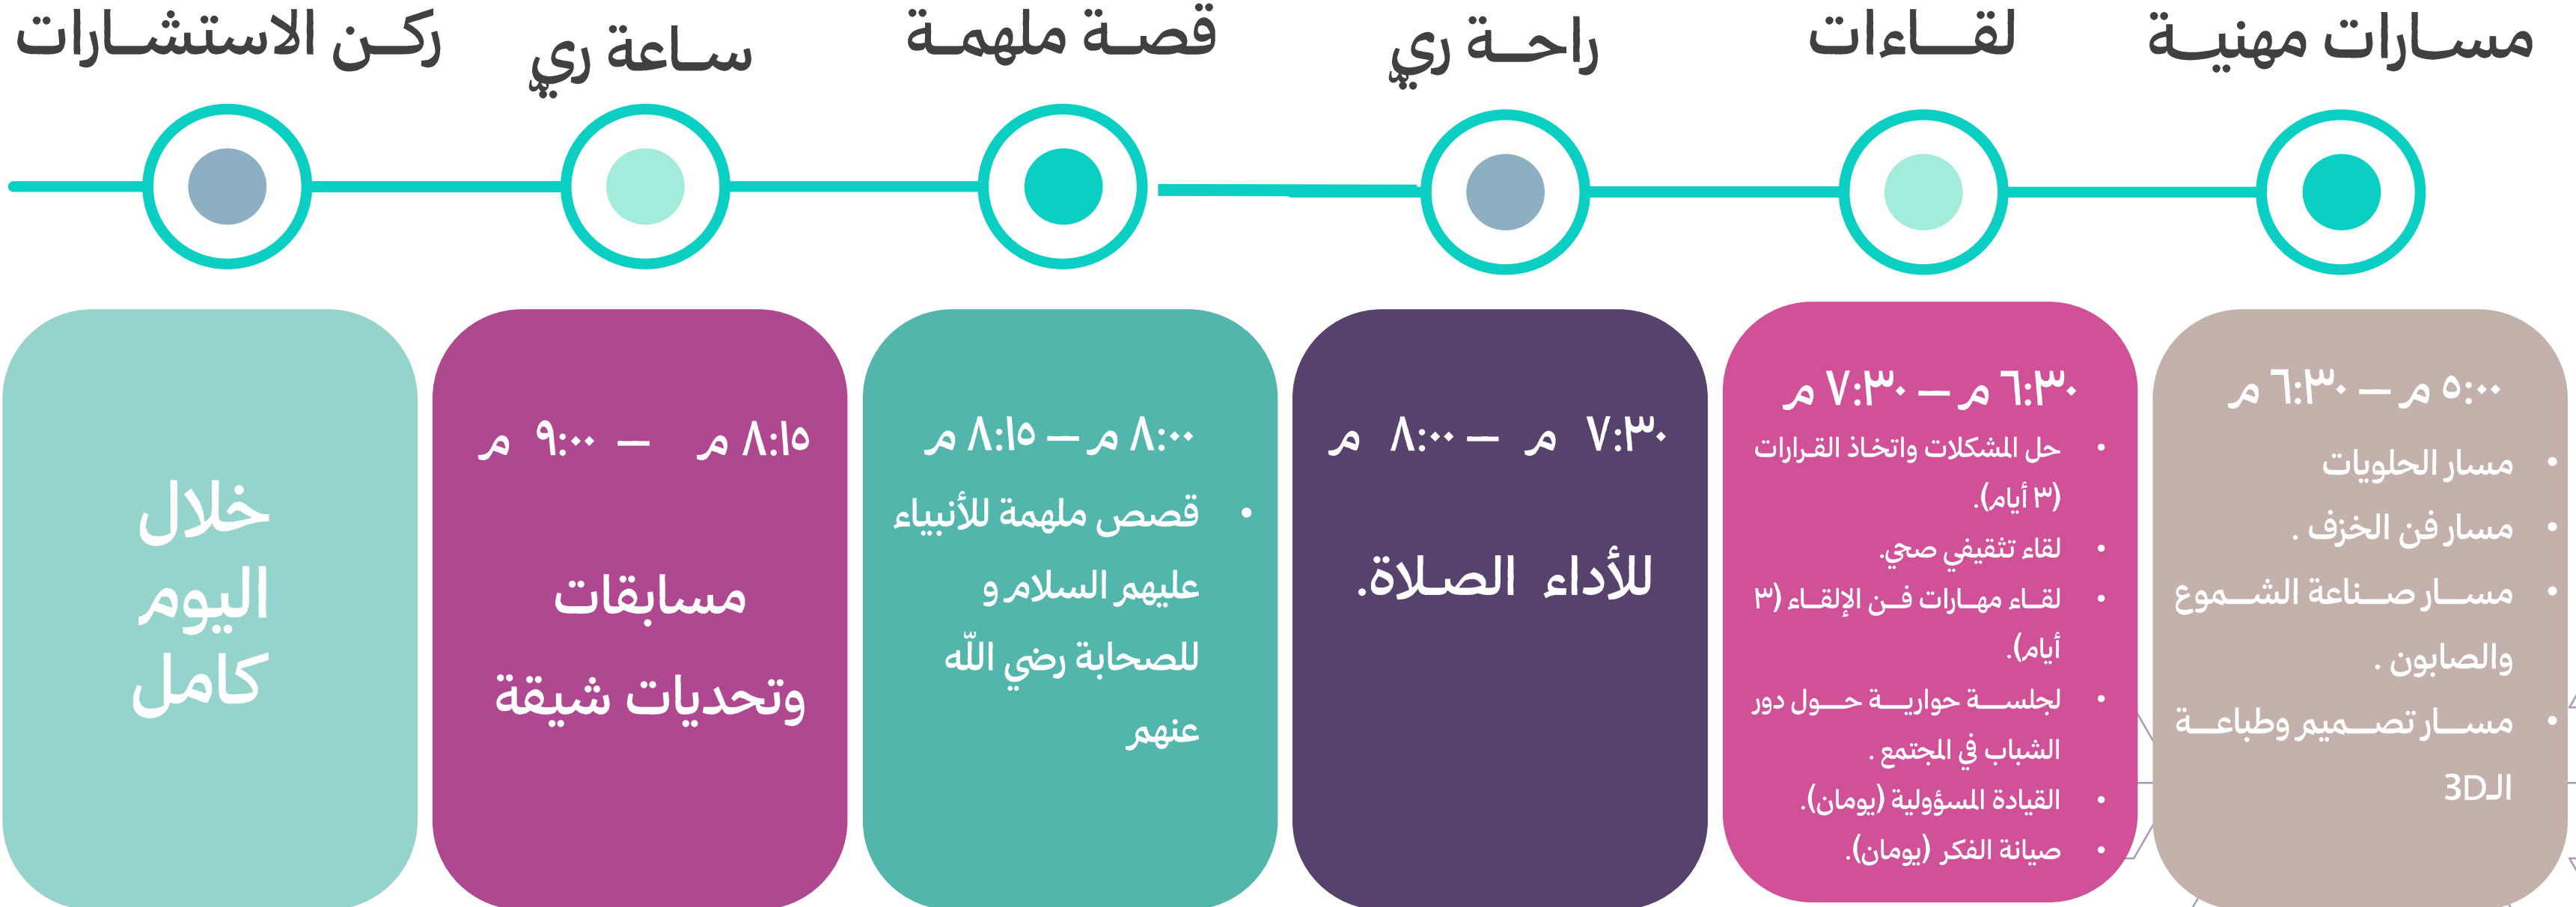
مسـارات مهنيـة

لقـــاءات

راحــة ري

قصـة ملهمـة

سـاعة ري

ركـن الاستشـارات

٥:٠٠ م – ٦:٣٠ م

• مسار الحلويات
• مسار فن الخزف .
• مســار صــناعة الشــموع والصابون .
• مســار تصــميم وطباعــة الـ3D

٦:٣٠ م – ٧:٣٠ م

• حل المشكلات واتخاذ القرارات (٣ أيام).
• لقاء تثقيفي صحي.
• لقـاء مهـارات فـن الإلقـاء (٣ أيام).
• لجلســة حواريــة حــول دور الشباب في المجتمع .
• القيادة المسؤولية (يومان).
• صيانة الفكر (يومان).

٧:٣٠ م – ٨:٠٠ م

للأداء الصلاة.

٨:٠٠ م – ٨:١٥ م

• قصص ملهمة للأنبياء عليهم السلام و للصحابة رضي اللّه عنهم

٨:١٥ م – ٩:٠٠ م

مسابقات وتحديات شيقة

خلال اليوم كامل